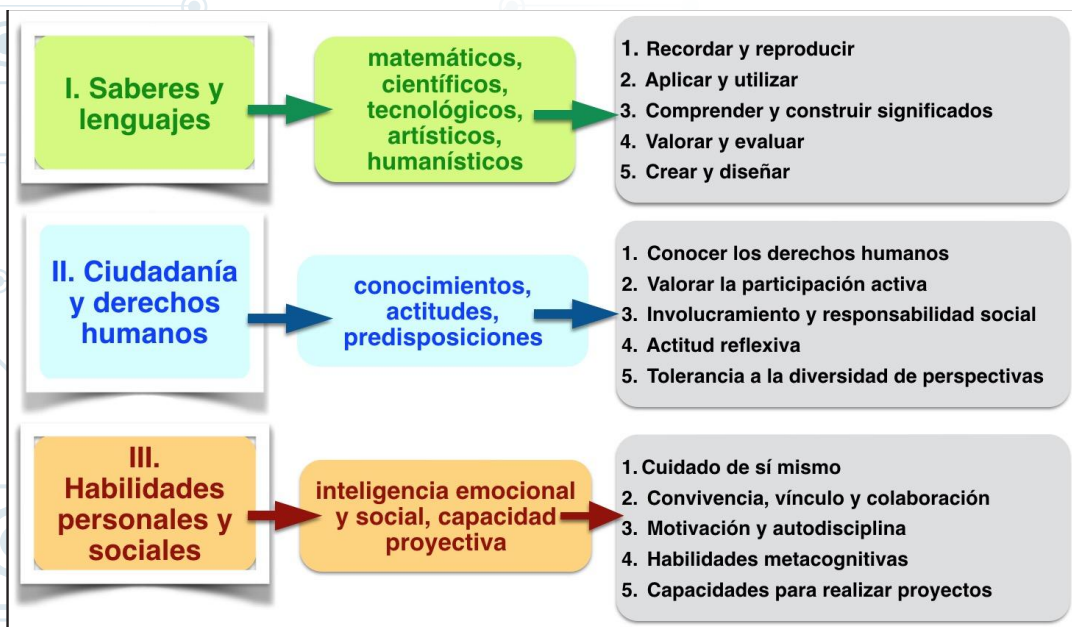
I. Saberes y lenguajes

matemáticos, científicos, tecnológicos, artísticos, humanísticos

1. Recordar y reproducir
2. Aplicar y utilizar
3. Comprender y construir significados
4. Valorar y evaluar
5. Crear y diseñar

II. Ciudadanía y derechos humanos

conocimientos, actitudes, predisposiciones

1. Conocer los derechos humanos
2. Valorar la participación activa
3. Involucramiento y responsabilidad social
4. Actitud reflexiva
5. Tolerancia a la diversidad de perspectivas

III. Habilidades personales y sociales

inteligencia emocional y social, capacidad proyectiva

1. Cuidado de sí mismo
2. Convivencia, vínculo y colaboración
3. Motivación y autodisciplina
4. Habilidades metacognitivas
5. Capacidades para realizar proyectos